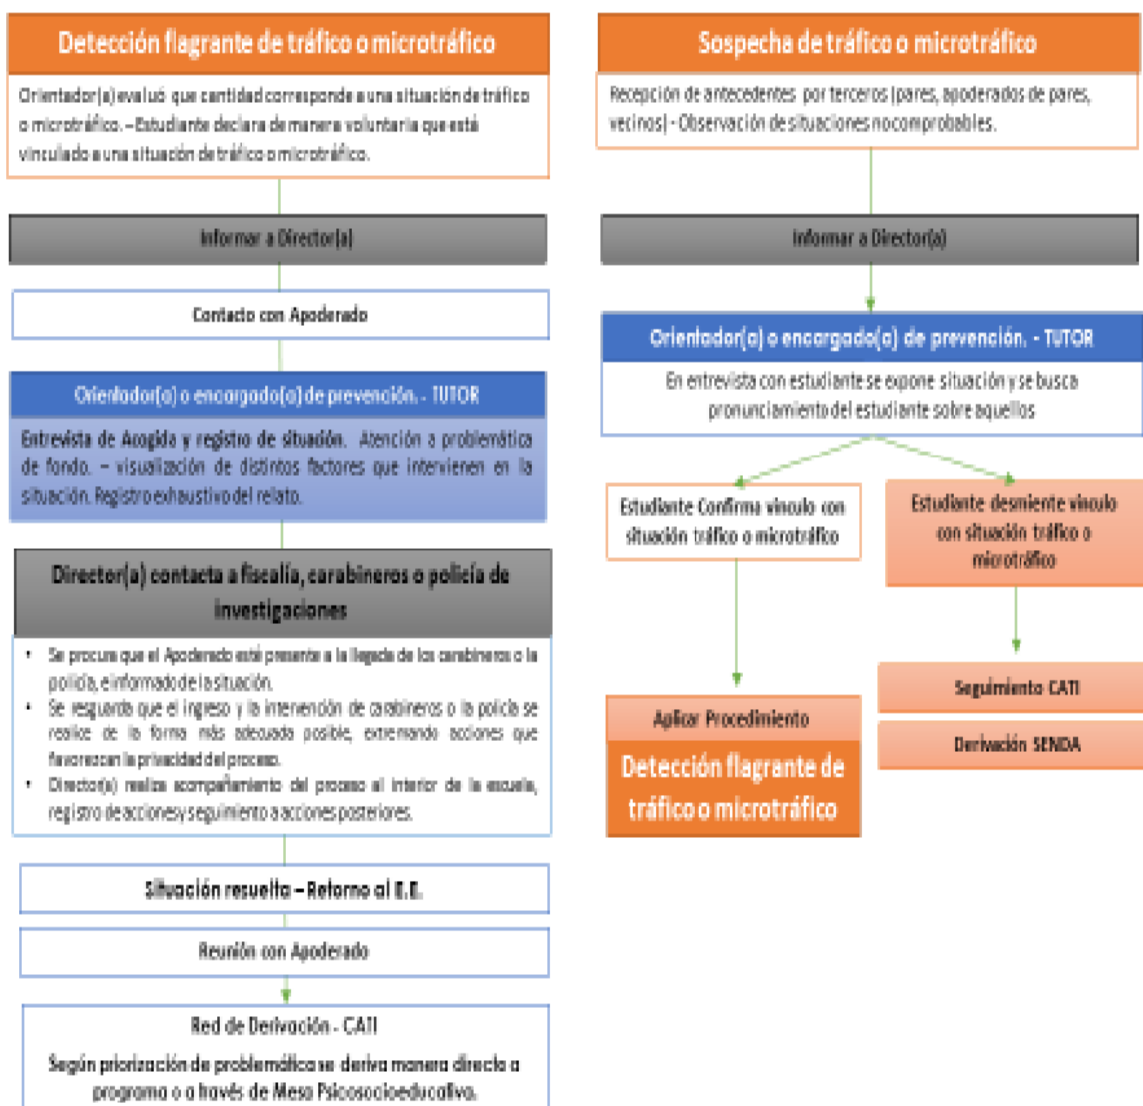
Detección flagrante de tráfico o microtráfico

Orientador(a) evaluó que cantidad corresponde a una situación de tráfico o microtráfico. – Estudiante declara de manera voluntaria que está vinculado a una situación de tráfico o microtráfico.

Informar a Director(a)

Contacto con Apoderado

Orientador(a) o encargado(a) de prevención. - TUTOR

Entrevista de Acogida y registro de situación. Atención a problemática de fondo. – visualización de distintos factores que intervienen en la situación. Registro exhaustivo del relato.

Director(a) contacta a fiscalía, carabineros o policía de investigaciones

• Se procura que el Apoderado esté presente a la llegada de los carabineros o la policía, e informado de la situación.
• Se resguarda que el ingreso y la intervención de carabineros o la policía se realice de la forma más adecuada posible, extremando acciones que favorezcan la privacidad del proceso.
• Director(a) realiza acompañamiento del proceso al interior de la escuela, registro de acciones y seguimiento a acciones posteriores.

Situación resuelta – Retorno al E.E.

Reunión con Apoderado

Red de Derivación - CATI

Según priorización de problemática se deriva manera directa a programa o a través de Mesa Psicosocioeducativa.

Sospecha de tráfico o microtráfico

Recepción de antecedentes por terceros (pares, apoderados de pares, vecinos) - Observación de situaciones no comprobables.

Informar a Director(a)

Orientador(a) o encargado(a) de prevención. - TUTOR

En entrevista con estudiante se expone situación y se busca pronunciamiento del estudiante sobre aquellos

Estudiante Confirma vínculo con situación tráfico o microtráfico

Estudiante desmiente vínculo con situación tráfico o microtráfico

Aplicar Procedimiento

Detección flagrante de tráfico o microtráfico

Seguimiento CATI

Derivación SENDA